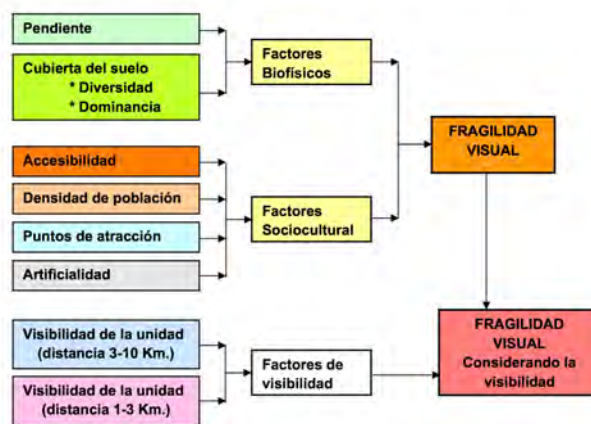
Pendiente

Cubierta del suelo
* Diversidad
* Dominancia

Factores Biofísicos

Accesibilidad

Densidad de población

Puntos de atracción

Artificialidad

Factores Sociocultural

FRAGILIDAD VISUAL

Visibilidad de la unidad (distancia 3-10 Km.)

Visibilidad de la unidad (distancia 1-3 Km.)

Factores de visibilidad

FRAGILIDAD VISUAL Considerando la visibilidad